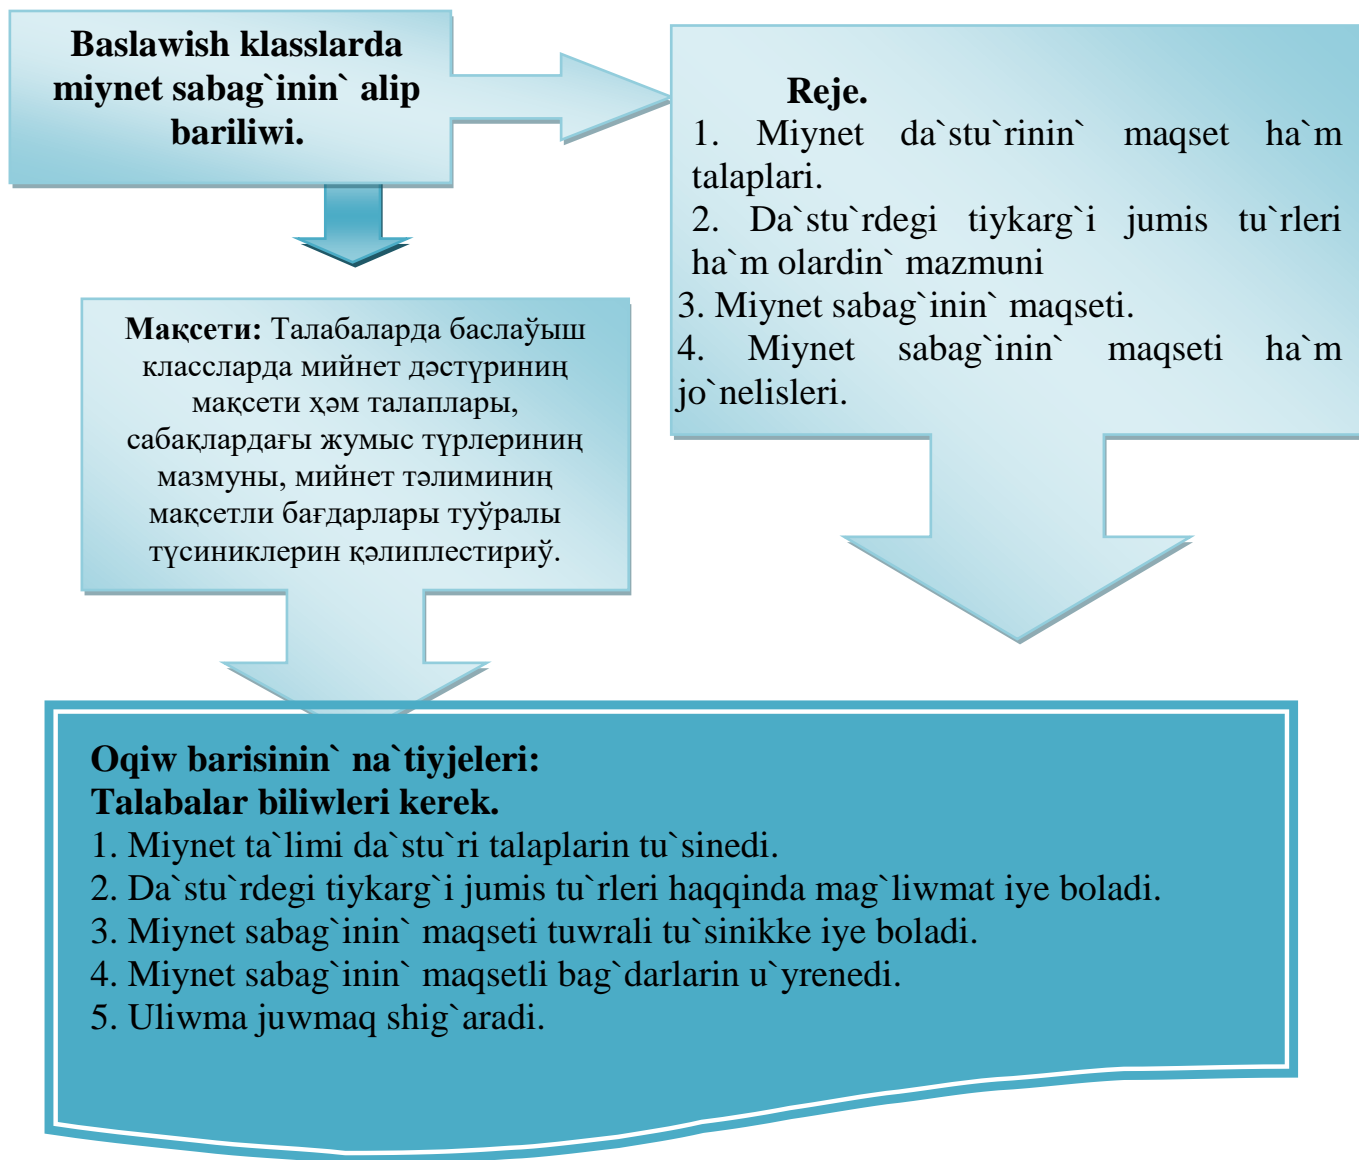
Baslawish klasslarda miynet sabag`inin` alip bariliwi.

Reje.
1. Miynet da`stu`rinin` maqset ha`m talaplari.
2. Da`stu`rdegi tiykarg`i jumis tu`rleri ha`m olardin` mazmuni
3. Miynet sabag`inin` maqseti.
4. Miynet sabag`inin` maqseti ha`m jo`nelisleri.

Мақсети: Талабаларда баслаўыш классларда мийнет дәстүриниң мақсети ҳәм талаплары, сабақлардағы жумыс түрлериниң мазмуны, мийнет тәлиминиң мақсетли бағдарлары туўралы түсиниклерин қәлиплестириў.

Oqiw barisinin` na`tiyjeleri:
Talabalar biliwleri kerek.
1. Miynet ta`limi da`stu`ri talaplarin tu`sinedi.
2. Da`stu`rdegi tiykarg`i jumis tu`rleri haqqinda mag`liwmat iye boladi.
3. Miynet sabag`inin` maqseti tuwrali tu`sinikke iye boladi.
4. Miynet sabag`inin` maqsetli bag`darlarin u`yrenedi.
5. Uliwma juwmaq shig`aradi.